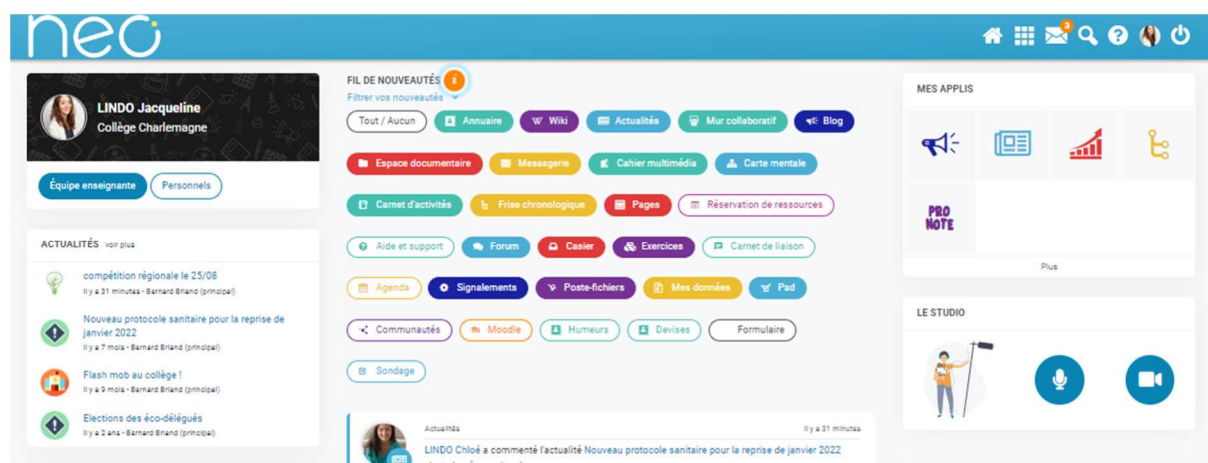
neo

3

LINDO Jacqueline
Collège Charlemagne

Équipe enseignante
Personnels

ACTUALITÉS voir plus

compétition régionale le 25/08
Il y a 31 minutes • Bernard Briand (principal)

Nouveau protocole sanitaire pour la reprise de janvier 2022
Il y a 7 mois • Bernard Briand (principal)

Flash mob au collège !
Il y a 9 mois • Bernard Briand (principal)

Elections des éco-délégués
Il y a 2 ans • Bernard Briand (principal)

FIL DE NOUVEAUTÉS
Filtrer vos nouveautés

Tout / Aucun
Annuaire
Wiki
Actualités
Mur collaboratif
Blog
Espace documentaire
Messagerie
Cahier multimédia
Carte mentale
Carnet d'activités
Frise chronologique
Pages
Réservation de ressources
Aide et support
Forum
Casier
Exercices
Carnet de liaison
Agenda
Signalements
Poste-fichiers
Mes données
Pad
Communautés
Moodle
Humeurs
Devises
Formulaire
Sondage

Actualités
Il y a 31 minutes
LINDO Chloé a commenté l'actualité Nouveau protocole sanitaire pour la reprise de janvier 2022

MES APPLIS

PRO NOTE

Plus

LE STUDIO